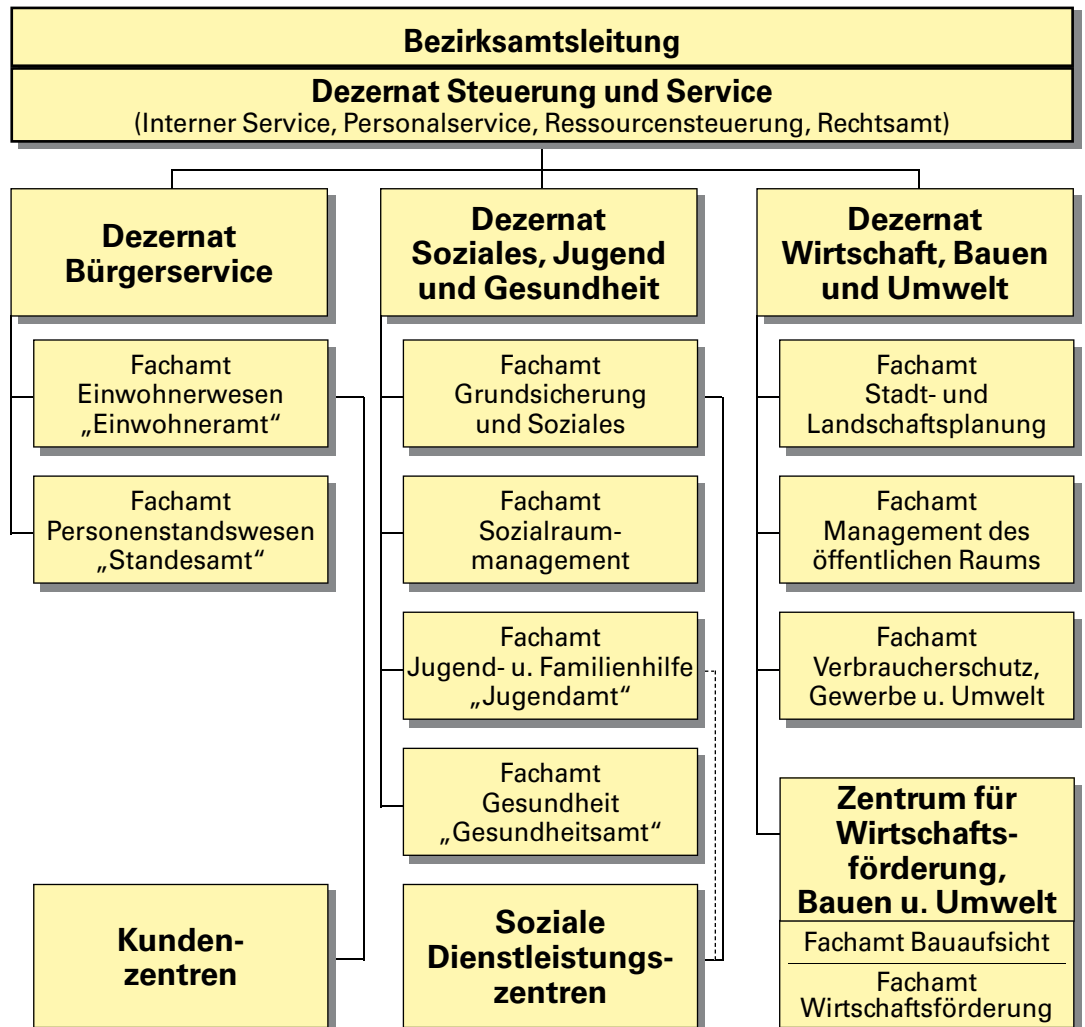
Bezirksamtsleitung

Dezernat Steuerung und Service
(Interner Service, Personalservice, Ressourcensteuerung, Rechtsamt)

Dezernat Bürgerservice

Fachamt Einwohnerwesen „Einwohneramt“

Fachamt Personenstandswesen „Standesamt“

Kundenzentren

Dezernat Soziales, Jugend und Gesundheit

Fachamt Grundsicherung und Soziales

Fachamt Sozialraummanagement

Fachamt Jugend- u. Familienhilfe „Jugendamt“

Fachamt Gesundheit „Gesundheitsamt“

Soziale Dienstleistungszentren

Dezernat Wirtschaft, Bauen und Umwelt

Fachamt Stadt- und Landschaftsplanung

Fachamt Management des öffentlichen Raums

Fachamt Verbraucherschutz, Gewerbe u. Umwelt

Zentrum für Wirtschaftsförderung, Bauen u. Umwelt

Fachamt Bauaufsicht

Fachamt Wirtschaftsförderung